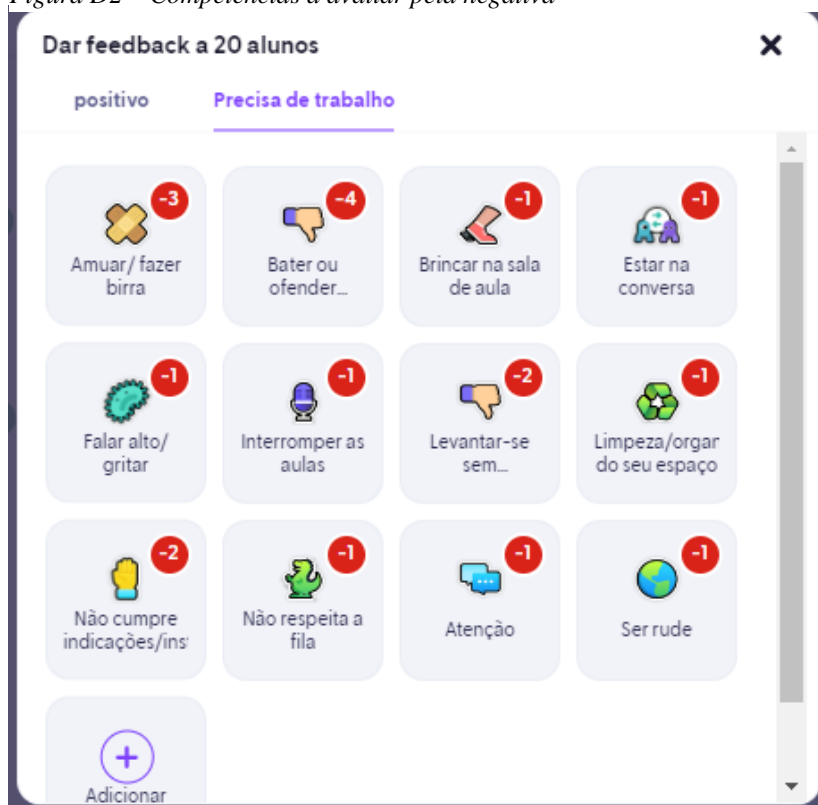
Figura D2 – Competências a avaliar pela negativa

Dar feedback a 20 alunos

positivo

Precisa de trabalho

-3
Amuar/ fazer birra

-4
Bater ou ofender...

-1
Brincar na sala de aula

-1
Estar na conversa

-1
Falar alto/ gritar

-1
Interromper as aulas

-2
Levantar-se sem...

-1
Limpeza/orgar do seu espaço

-2
Não cumpre indicações/ins

-1
Não respeita a fila

-1
Atenção

-1
Ser rude

Adicionar